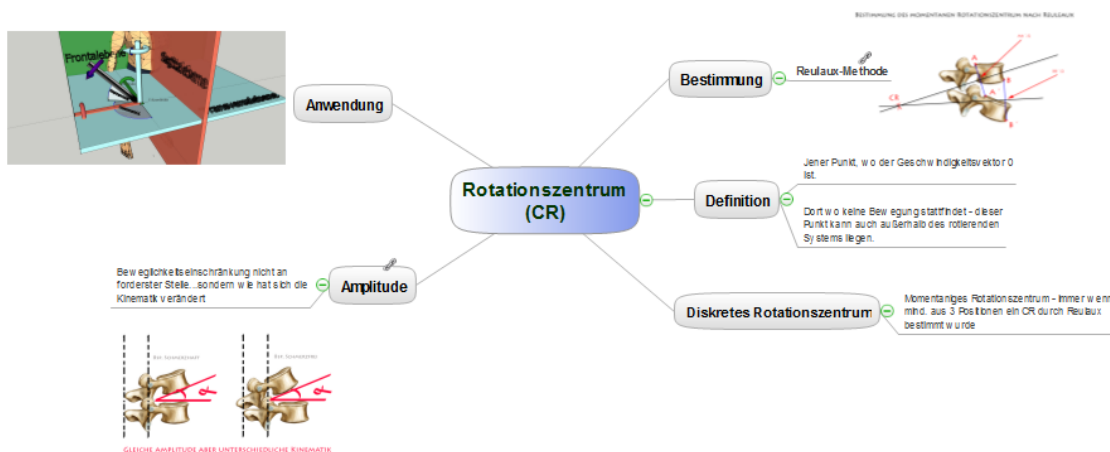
Bestimmung des momentanen Rotationszentrum nach Reulaux

Rotationszentrum (CR)

Anwendung

Frontalebene

Sagittalebene

Transversalebene

Bestimmung

Reulaux-Methode

CR

Definition

Jener Punkt, wo der Geschwindigkeitsvektor 0 ist.

Dort wo keine Bewegung stattfindet - dieser Punkt kann auch außerhalb des rotierenden Systems liegen.

Amplitude

Beweglichkeitseinschränkung nicht an forderster Stelle...sondern wie hat sich die Kinematik verändert

Ein Schwerpunkt

Ein Schwerpunkt

Gleiche Amplitude aber unterschiedliche Kinematik

Diskretes Rotationszentrum

Momentaniges Rotationszentrum - immer wenn mind. aus 3 Positionen ein CR durch Reulaux bestimmt wurde